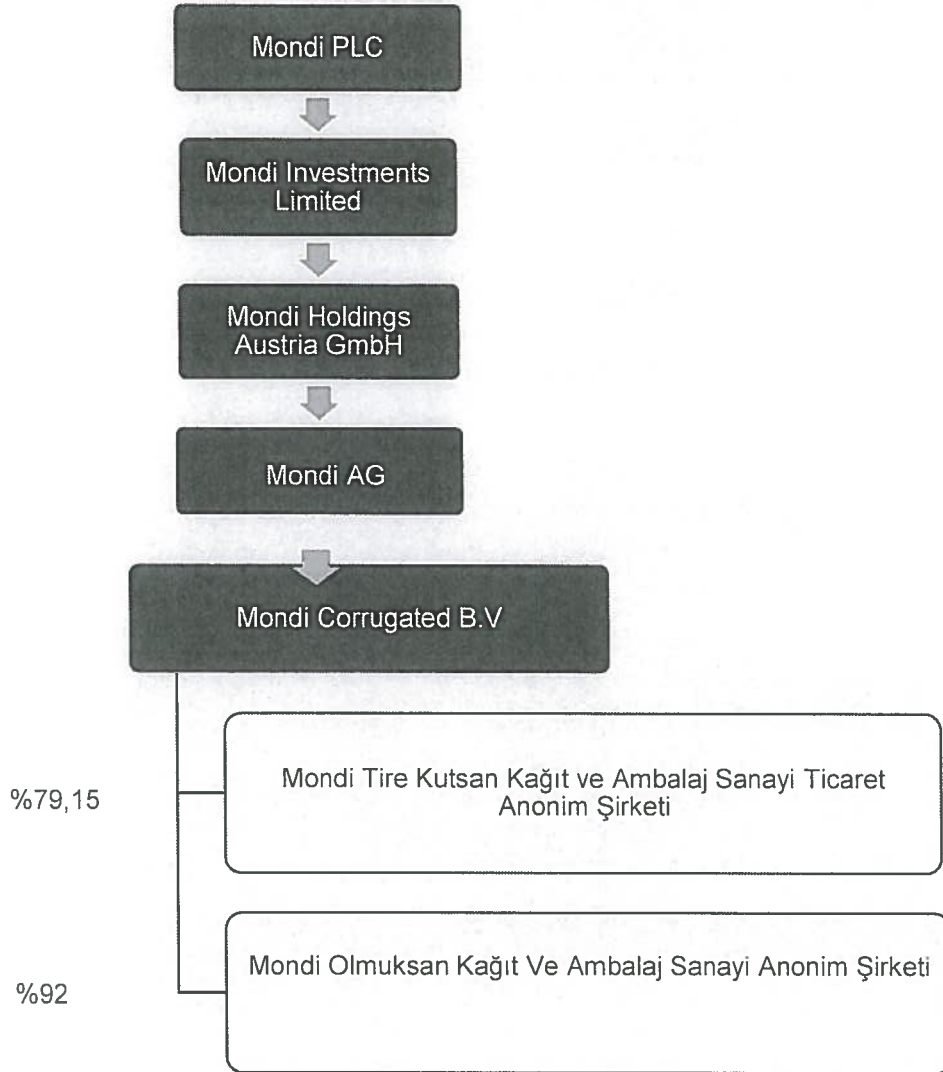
Mondi PLC

Mondi Investments Limited

Mondi Holdings Austria GmbH

Mondi AG

Mondi Corrugated B.V

%79,15

Mondi Tire Kutsan Kağıt ve Ambalaj Sanayi Ticaret Anonim Şirketi

%92

Mondi Olmuksan Kağıt Ve Ambalaj Sanayi Anonim Şirketi